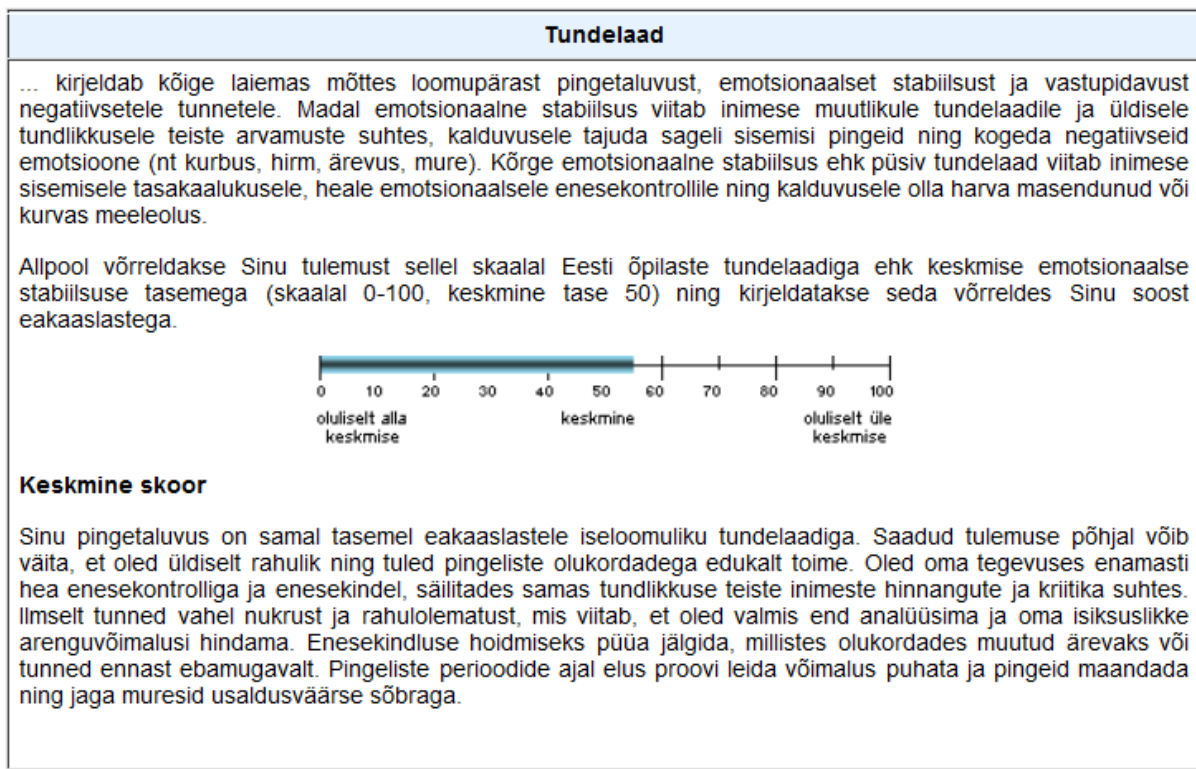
Tundelaad

... kirjeldab kõige laiemas mõttes loomupärast pingetaluvust, emotsionaalset stabiilsust ja vastupidavust negatiivsetele tunnetele. Madal emotsionaalne stabiilsus viitab inimese muutlikule tundelaadile ja üldisele tundlikkusele teiste arvamuste suhtes, kalduvusele tajuda sageli sisemisi pingeid ning kogeda negatiivseid emotsioone (nt kurbus, hirm, ärevus, mure). Kõrge emotsionaalne stabiilsus ehk püsiv tundelaad viitab inimese sisemisele tasakaalukusele, heale emotsionaalsele enesekontrollile ning kalduvusele olla harva masendunud või kurvas meeleolus.

Allpool võrreldakse Sinu tulemust sellel skaalal Eesti õpilaste tundelaadiga ehk keskmise emotsionaalse stabiilsuse tasemega (skaalal 0-100, keskmine tase 50) ning kirjeldatakse seda võrreldes Sinu soost eakaaslastega.

0 10 20 30 40 50 60 70 80 90 100
oluliselt alla keskmise
keskmine
oluliselt üle keskmise

Keskmine skoor

Sinu pingetaluvus on samal tasemel eakaaslastele iseloomuliku tundelaadiga. Saadud tulemuse põhjal võib väita, et oled üldiselt rahulik ning tuled pingeliste olukordadega edukalt toime. Oled oma tegevuses enamasti hea enesekontrolliga ja enesekindel, säilitades samas tundlikkuse teiste inimeste hinnangute ja kriitika suhtes. Ilmselt tunned vahel nukrust ja rahulolematust, mis viitab, et oled valmis end analüüsima ja oma isiksuslikke arenguvõimalusi hindama. Enesekindluse hoidmiseks püüa jälgida, millistes olukordades muutud ärevaks või tunned ennast ebamugavalt. Pingeliste perioodide ajal elus proovi leida võimalus puhata ja pingeid maandada ning jaga muresid usaldusväärse sõbraga.